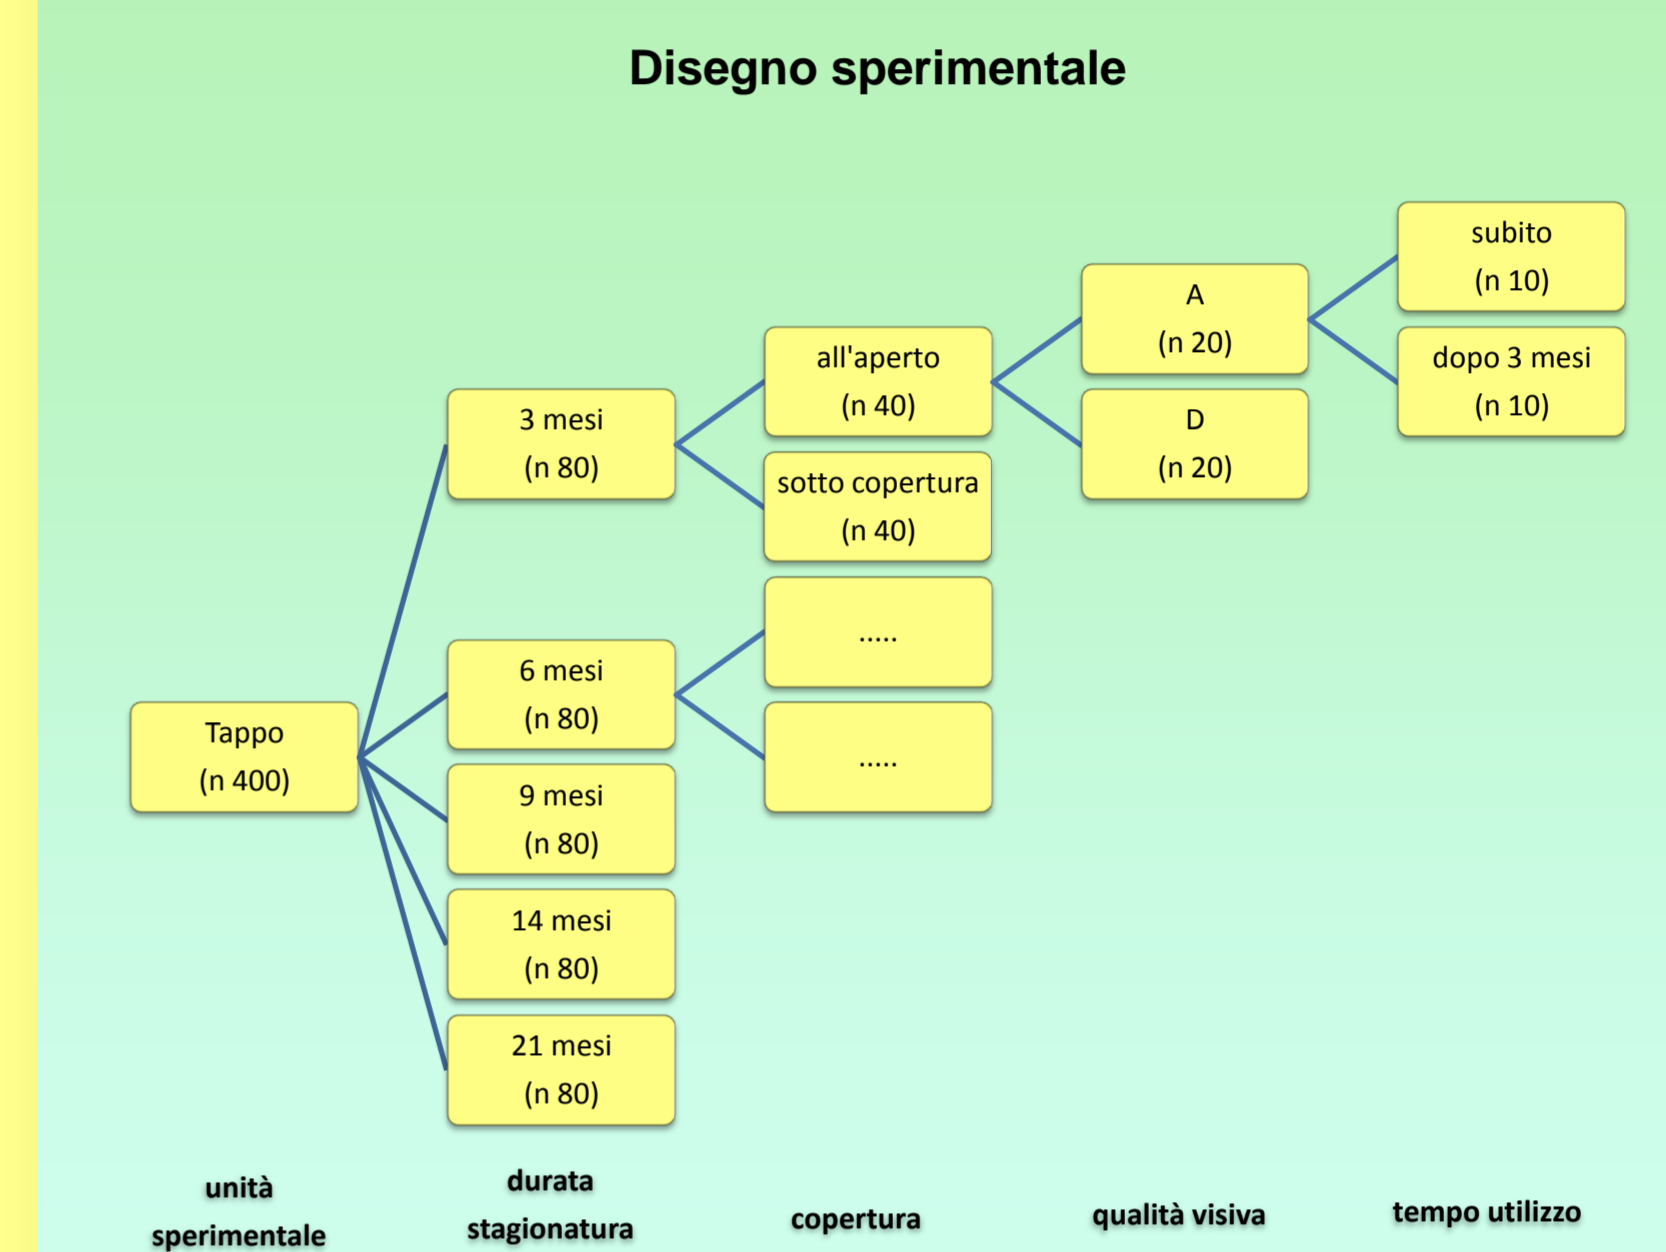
Disegno sperimentale

Tappo
(n 400)

3 mesi
(n 80)

6 mesi
(n 80)

9 mesi
(n 80)

14 mesi
(n 80)

21 mesi
(n 80)

all'aperto
(n 40)

sotto copertura
(n 40)

.....

.....

A
(n 20)

D
(n 20)

subito
(n 10)

dopo 3 mesi
(n 10)

unità sperimentale

durata stagionatura

copertura

qualità visiva

tempo utilizzo